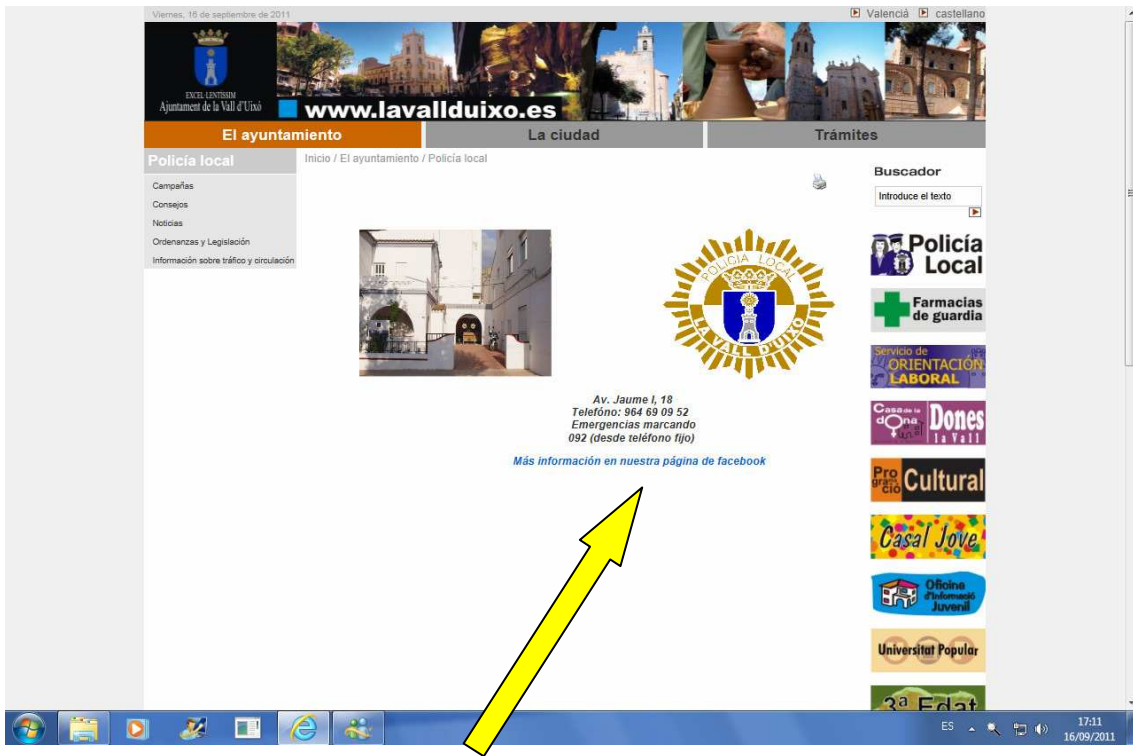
Viernes, 16 de septiembre de 2011

Valencià castellano

EXCEL·LENTÍSSIM Ajuntament de la Vall d'Uixó

www.lavallduixo.es

El ayuntamiento | La ciudad | Trámites

Policía local

Inicio / El ayuntamiento / Policía local

Campañas
Consejos
Noticias
Ordenanzas y Legislación
Información sobre tráfico y circulación

Buscador

Introduce el texto

POLICIA LOCAL
LA VALL D'UIXO

Av. Jaume I, 18
Telefóno: 964 69 09 52
Emergencias marcando
092 (desde teléfono fijo)

Más información en nuestra página de facebook

Policía Local

Farmacias de guardia

Servicio de ORIENTACIÓN LABORAL

Casa de la dOna Dones la Vall

Programació Cultural

Casal Jove

Oficina d'Informació Juvenil

Universitat Popular

3ª Edat

ES 17:11 16/09/2011